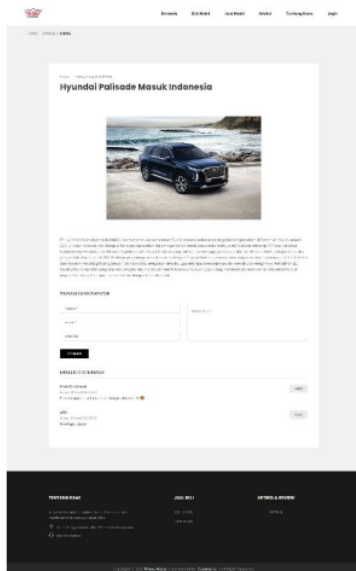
Beranda Beli Mobil Jual Mobil Artikel Tentang Kami Login

Hyundai Palisade Masuk Indonesia

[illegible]

TINGGALKAN KOMENTAR

Nama

Email

Website

Komentar

KIRIM

KOMENTAR

Balas

Balas

TENTANG KAMI

JUAL BELI

ARTIKEL & REVIEW

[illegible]